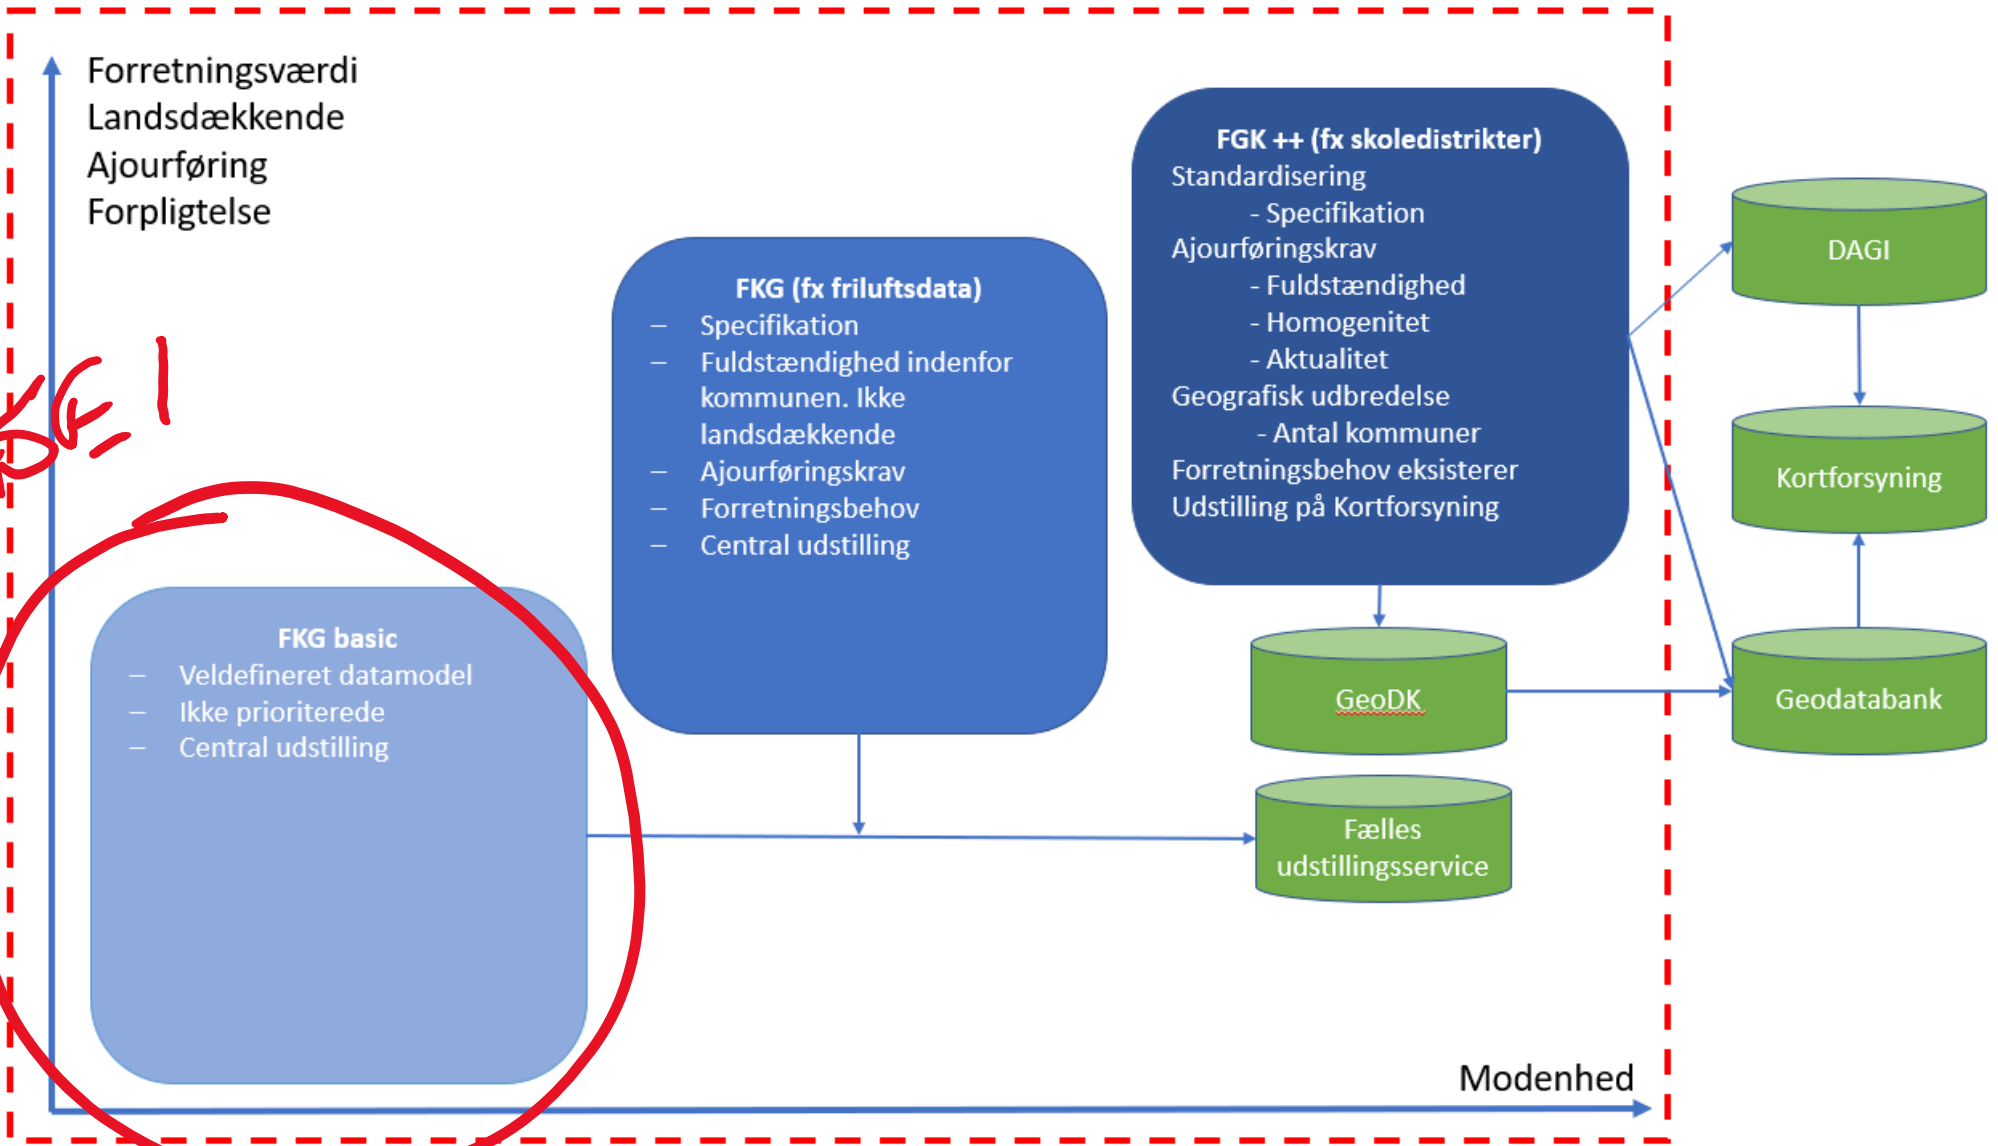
Forretningsværdi
Landsdækkende
Ajourføring
Forpligtelse

SE 1

FKG basic
– Veldefineret datamodel
– Ikke prioriterede
– Central udstilling

FKG (fx friluftsdata)
– Specifikation
– Fuldstændighed indenfor kommunen. Ikke landsdækkende
– Ajourføringskrav
– Forretningsbehov
– Central udstilling

FGK ++ (fx skoledistrikter)
Standardisering
- Specifikation
Ajourføringskrav
- Fuldstændighed
- Homogenitet
- Aktualitet
Geografisk udbredelse
- Antal kommuner
Forretningsbehov eksisterer
Udstilling på Kortforsyning

DAGI

Kortforsyning

GeoDK

Geodatabank

Fælles udstillingsservice

Modenhed